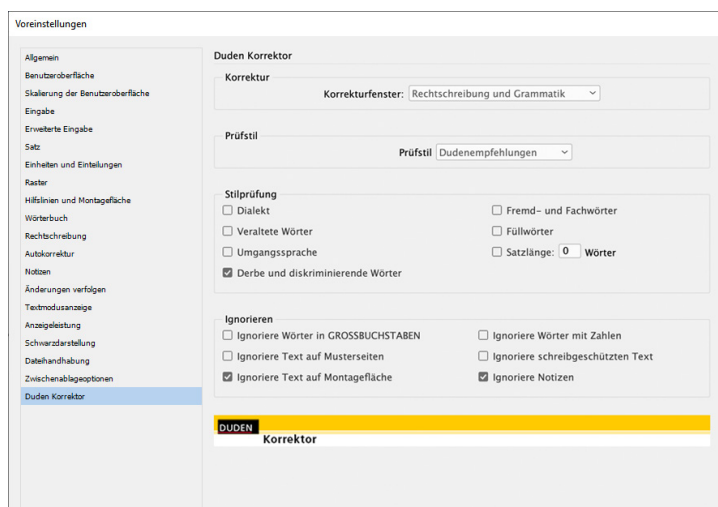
Voreinstellungen

Allgemein
Benutzeroberfläche
Skalierung der Benutzeroberfläche
Eingabe
Erweiterte Eingabe
Satz
Einheiten und Einteilungen
Raster
Hilfslinien und Montagefläche
Wörterbuch
Rechtschreibung
Autokorrektur
Notizen
Änderungen verfolgen
Textmodusanzeige
Anzeigeleistung
Schwarzdarstellung
Dateihandhabung
Zwischenablageoptionen
Duden Korrektor

Duden Korrektor

Korrektur
Korrekturfenster: Rechtschreibung und Grammatik

Prüfstil
Prüfstil Dudenempfehlungen

Stilprüfung
Dialekt
Fremd- und Fachwörter
Veraltete Wörter
Füllwörter
Umgangssprache
Satzlänge: 0 Wörter
Derbe und diskriminierende Wörter

Ignorieren
Ignoriere Wörter in GROSSBUCHSTABEN
Ignoriere Wörter mit Zahlen
Ignoriere Text auf Musterseiten
Ignoriere schreibgeschützten Text
Ignoriere Text auf Montagefläche
Ignoriere Notizen

DUDEN
Korrektor